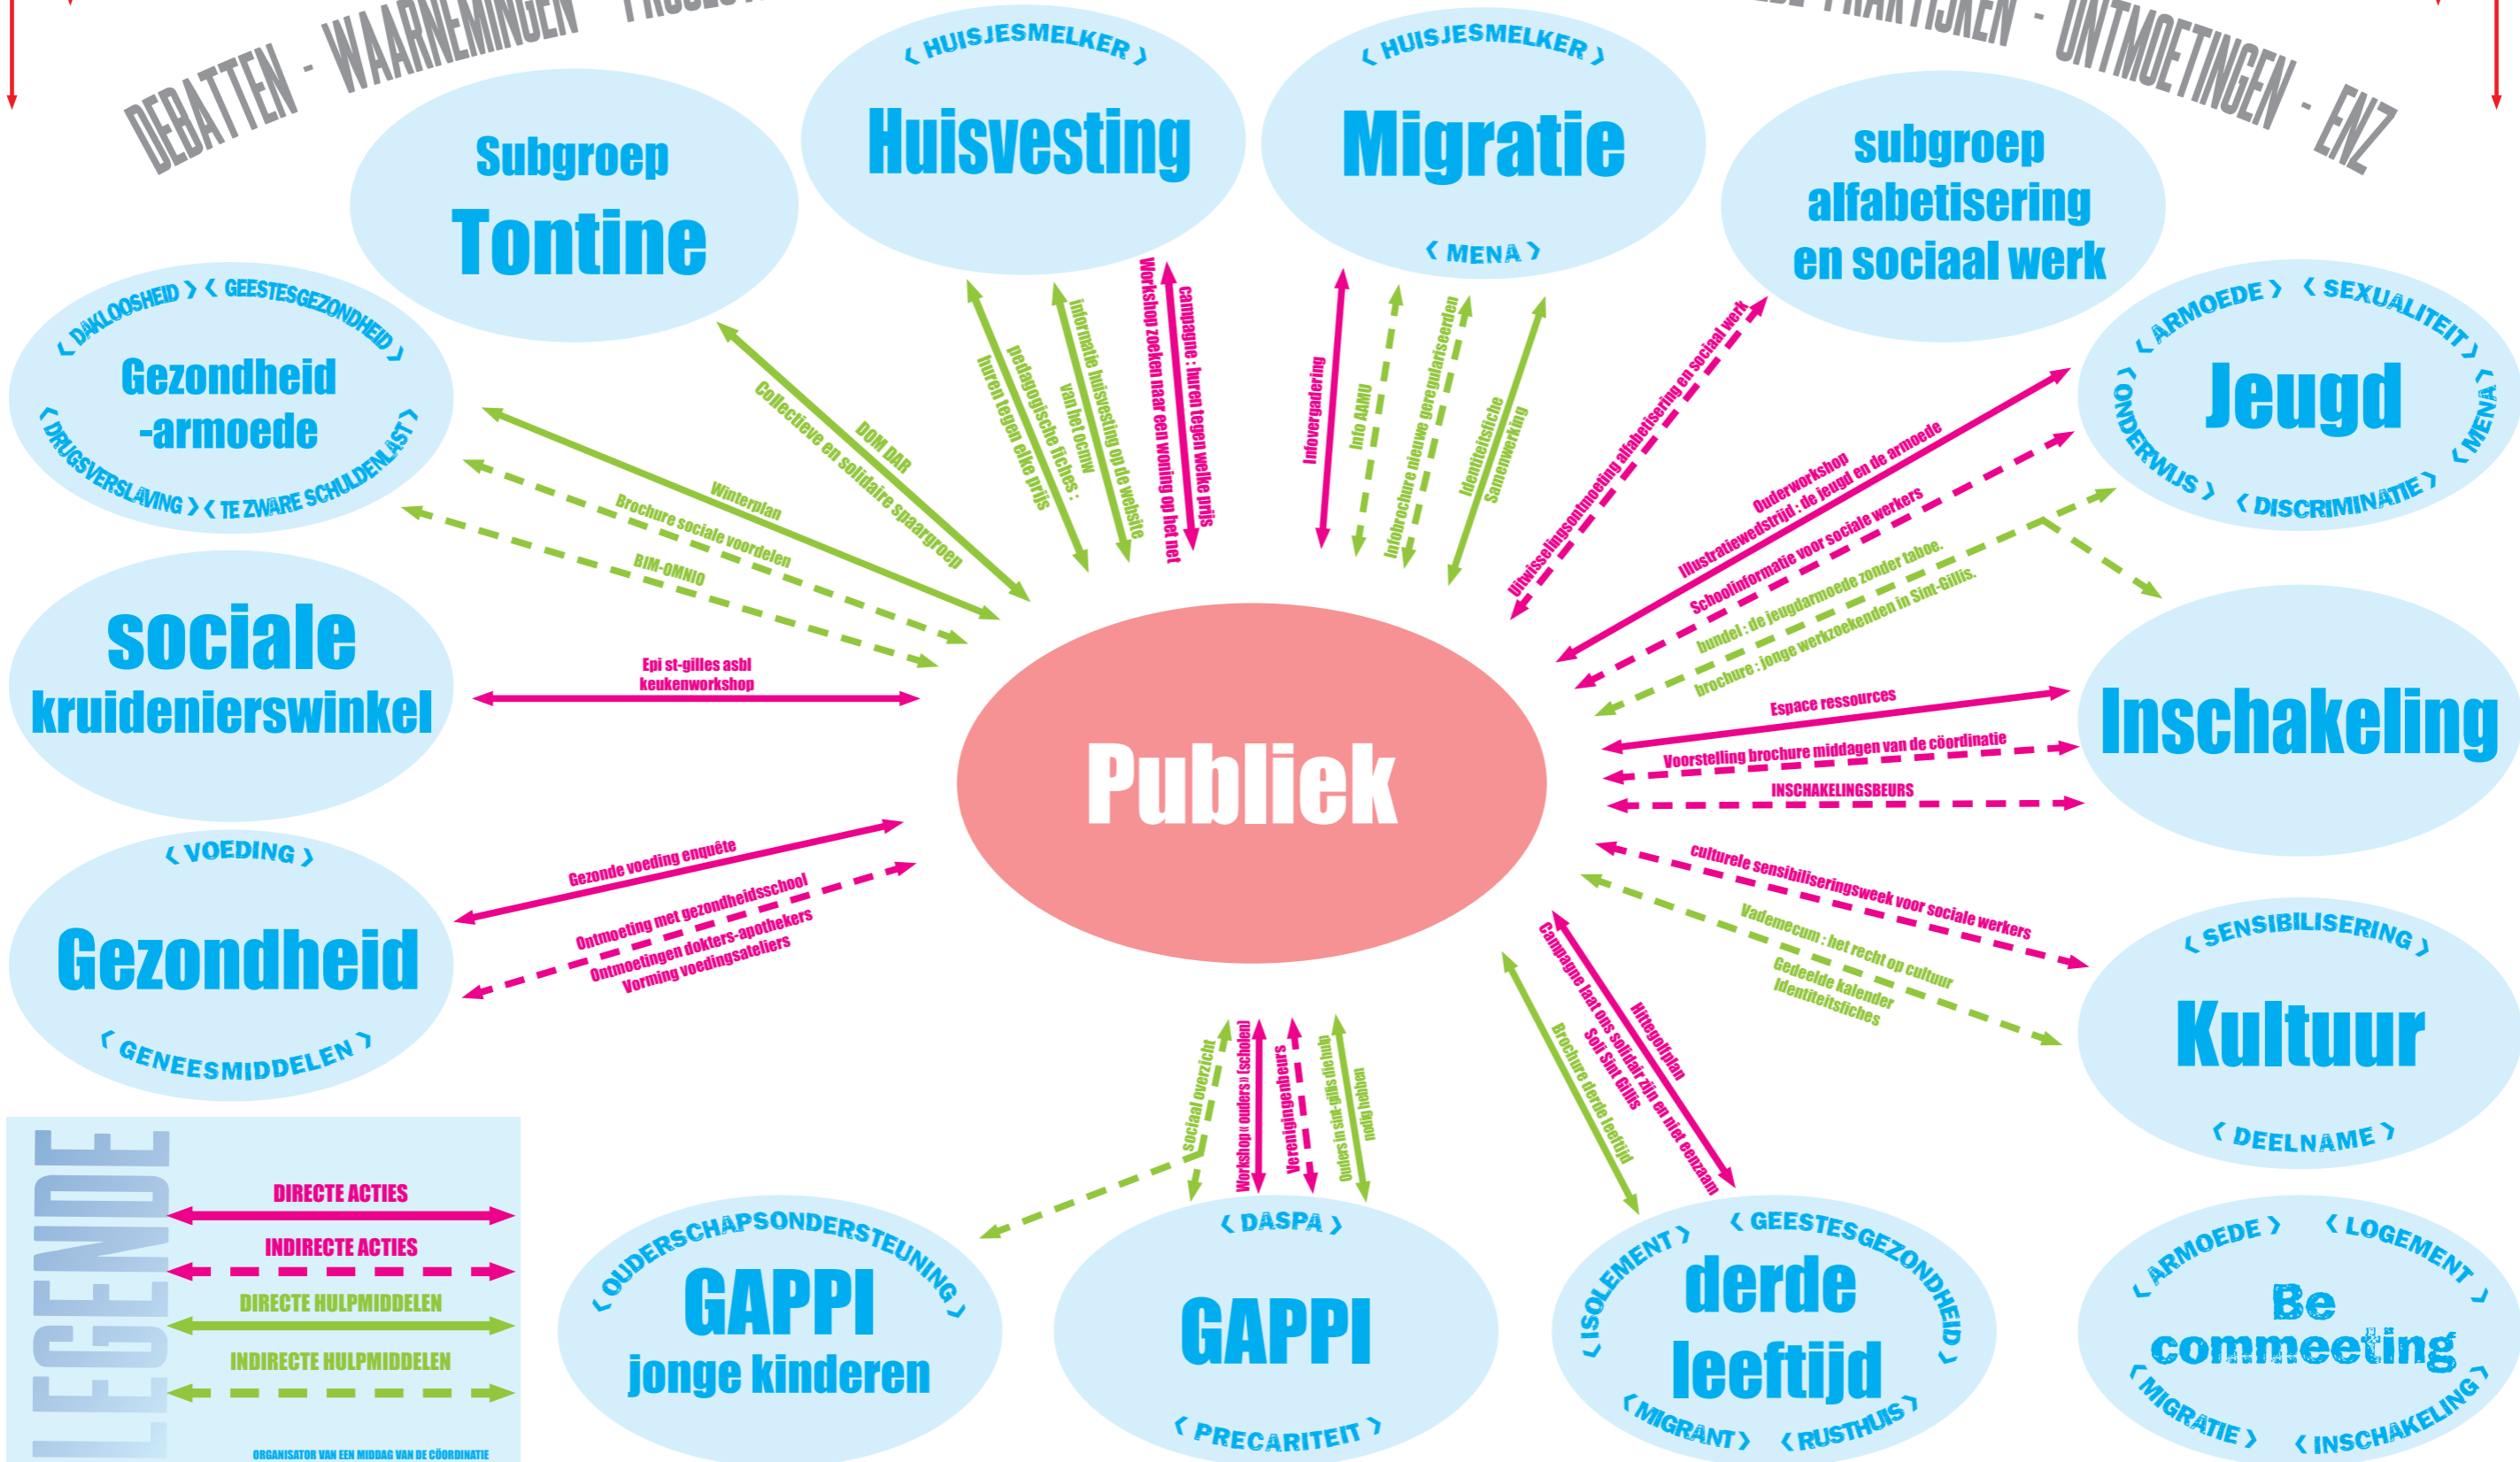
DEBATTEN - WAARNEMINGEN - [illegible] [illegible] PRAKTIJKEN - ONTMOETINGEN - ENZ

Subgroep Tontine

( HUISJESMELKER ) Huisvesting

( HUISJESMELKER ) Migratie ( MENA )

subgroep alfabetisering en sociaal werk

( DAKLOOSHEID ) ( GEESTESGEZONDHEID ) Gezondheid -armoede ( DRUGSVERSLAVING ) ( TE ZWARE SCHULDENLAST )

( ARMOEDE ) ( SEXUALITEIT ) Jeugd ( ONDERWIJS ) ( DISCRIMINATIE ) ( MENA )

sociale kruidenierswinkel

Publiek

Inschakeling

( VOEDING ) Gezondheid ( GENEESMIDDELEN )

( SENSIBILISERING ) Kultuur ( DEELNAME )

( OUDERSCHAPSONDERSTEUNING ) GAPPI jonge kinderen

( DASPA ) GAPPI ( PRECARITEIT )

( ISOLEMENT ) ( GEESTESGEZONDHEID ) derde leeftijd ( MIGRANT ) ( RUSTHUIS )

( ARMOEDE ) ( LOGEMENT ) Be commeeting ( MIGRATIE ) ( INSCHAKELING )

Collectieve en solidaire spaargroep
DOM DAR
Winterplan
Brochure sociale voordelen
BIM-OMNIO
huren tegen elke prijs
pedagogische fiches :
van het ocmw
informatie huisvesting op de website
Workshop zoeken naar een woning op het net
Campagne : huren tegen welke prijs
Infovergadering
Info AMU
Infobrochure nieuwe geregulariseerden
Identiteitsfiche
Samenwerking
Uitwisselingsontmoeting alfabetisering en sociaal werk
Ouderworkshop
Illustratiewedstrijd : de jeugd en de armoede
Schoolinformatie voor sociale werkers
bundel : de jeugdarmoede zonder taboe.
brochure : jonge werkzoekenden in Sint-Gillis.
Epi st-gilles asbl
keukenworkshop
Espace ressources
Voorstelling brochure middagen van de coördinatie
INSCHAKELINGSBEURS
Gezonde voeding enquête
Ontmoeting met gezondheidsschool
Ontmoetingen dokters-apothekers
Vorming voedingsateliers
culturele sensibiliseringsweek voor sociale werkers
Vademecum : het recht op cultuur
Gedeelde kalender
Identiteitsfiches
Hittegolfplan
Campagne laat ons solidair zijn en niet eenzaam
Soli Sint Gillis
Brochure derde leeftijd
sociaal overzicht
Workshop ( ouders ) ( scholen )
Verenigingenbeurs
Ouders in sint-gillis die hulp
nodig hebben

LEGENDE
DIRECTE ACTIES
INDIRECTE ACTIES
DIRECTE HULPMIDDELEN
INDIRECTE HULPMIDDELEN
ORGANISATOR VAN EEN MIDDAG VAN DE CÖORDINATIE